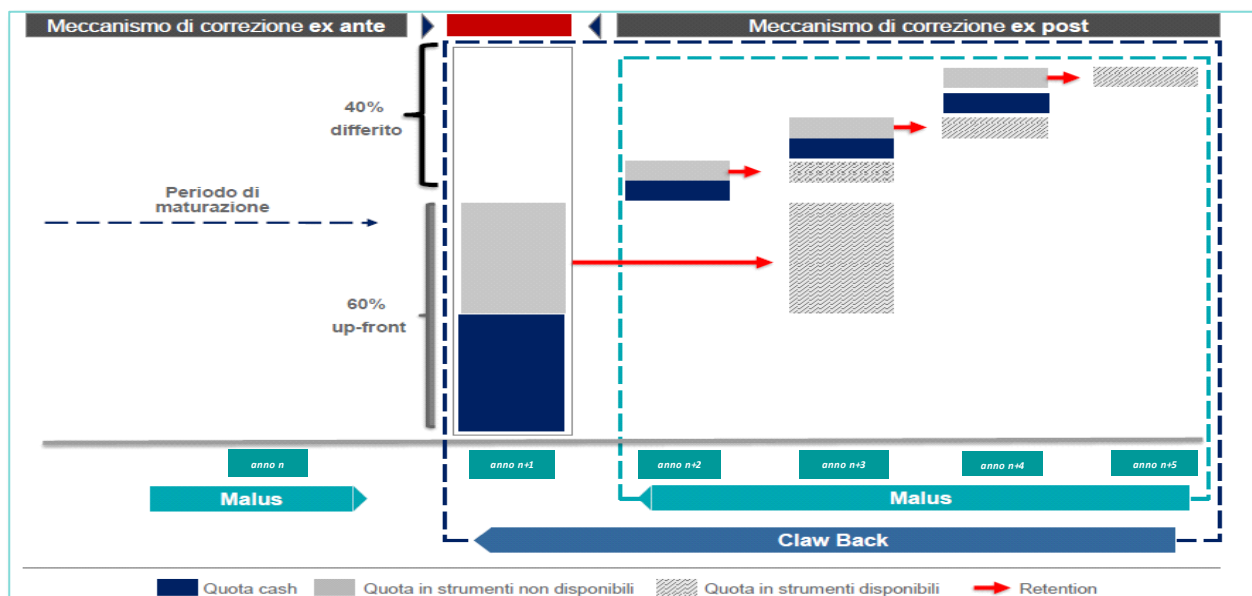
Meccanismo di correzione **ex ante**

Meccanismo di correzione **ex post**

40%
differito

Periodo di maturazione

60%
up-front

anno n

anno n+1

anno n+2

anno n+3

anno n+4

anno n+5

Malus

Malus

Claw Back

Quota cash
Quota in strumenti non disponibili
Quota in strumenti disponibili
Retention